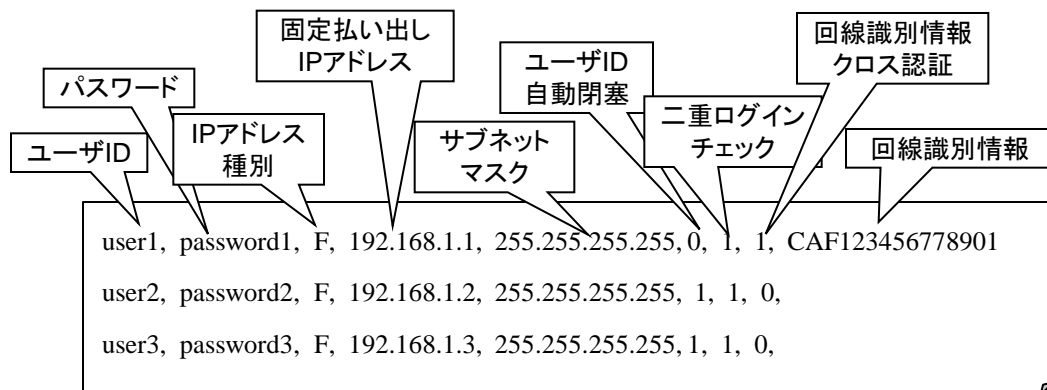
固定払い出し IPアドレス

パスワード

ユーザID 自動閉塞

回線識別情報 クロス認証

IPアドレス 種別

ユーザID

サブネット マスク

二重ログイン チェック

回線識別情報

user1, password1, F, 192.168.1.1, 255.255.255.255, 0, 1, 1, CAF123456778901

user2, password2, F, 192.168.1.2, 255.255.255.255, 1, 1, 0,

user3, password3, F, 192.168.1.3, 255.255.255.255, 1, 1, 0,